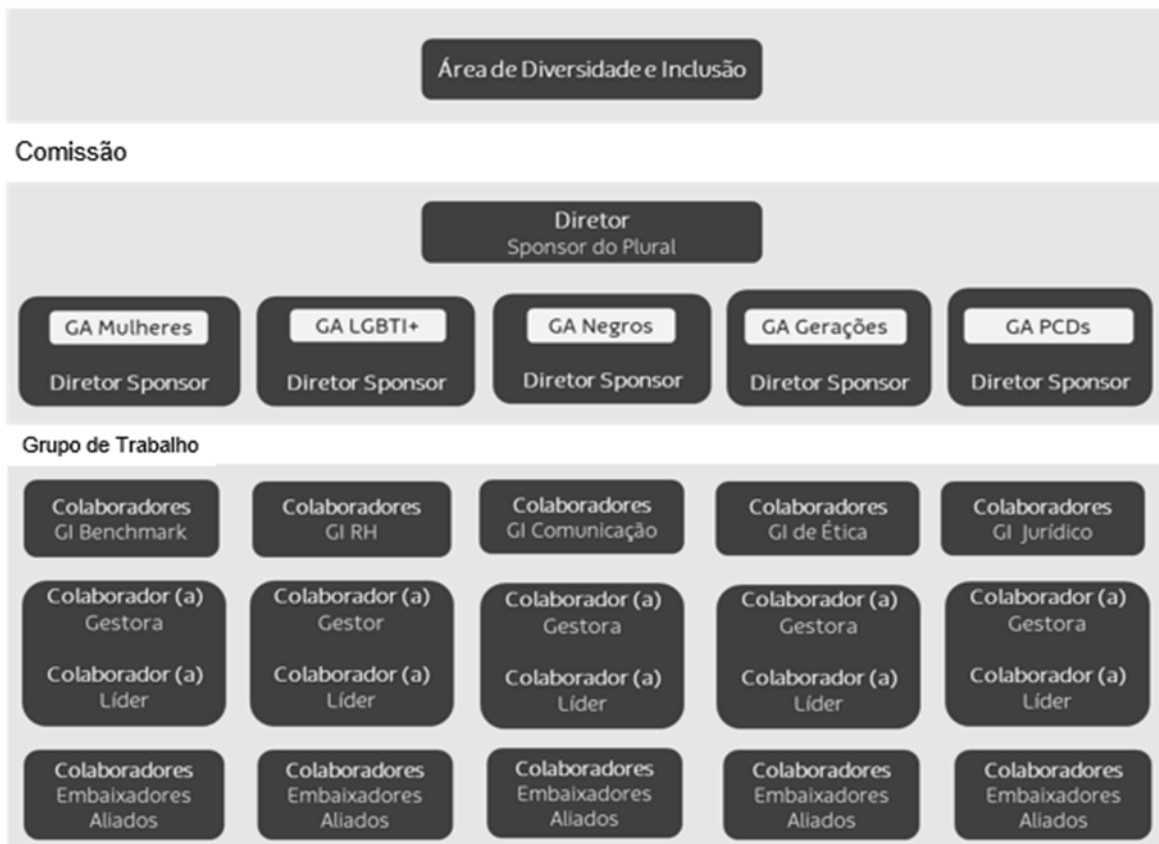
Área de Diversidade e Inclusão

Comissão

Diretor
Sponsor do Plural

GA Mulheres
Diretor Sponsor

GA LGBTI+
Diretor Sponsor

GA Negros
Diretor Sponsor

GA Gerações
Diretor Sponsor

GA PCDs
Diretor Sponsor

Grupo de Trabalho

Colaboradores
GI Benchmark

Colaboradores
GI RH

Colaboradores
GI Comunicação

Colaboradores
GI de Ética

Colaboradores
GI Jurídico

Colaborador (a)
Gestora
Colaborador (a)
Líder

Colaborador (a)
Gestor
Colaborador (a)
Líder

Colaborador (a)
Gestora
Colaborador (a)
Líder

Colaborador (a)
Gestora
Colaborador (a)
Líder

Colaborador (a)
Gestora
Colaborador (a)
Líder

Colaboradores
Embaixadores
Aliados

Colaboradores
Embaixadores
Aliados

Colaboradores
Embaixadores
Aliados

Colaboradores
Embaixadores
Aliados

Colaboradores
Embaixadores
Aliados